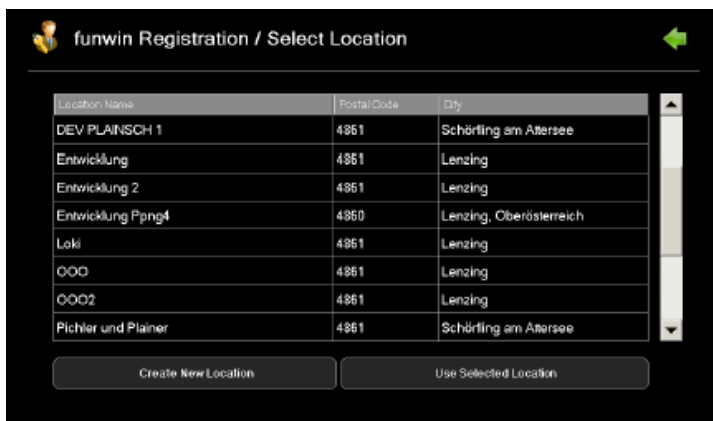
funwin Registration / Select Location

| Location Name | Postal Code | City |
|---|---|---|
| DEV PLAINSCH 1 | 4861 | Schörfling am Attersee |
| Entwicklung | 4861 | Lenzing |
| Entwicklung 2 | 4861 | Lenzing |
| Entwicklung Ppng4 | 4860 | Lenzing, Oberösterreich |
| Loki | 4861 | Lenzing |
| OOO | 4861 | Lenzing |
| OOO2 | 4861 | Lenzing |
| Pichler und Plainer | 4861 | Schörfling am Attersee |

Create New Location

Use Selected Location